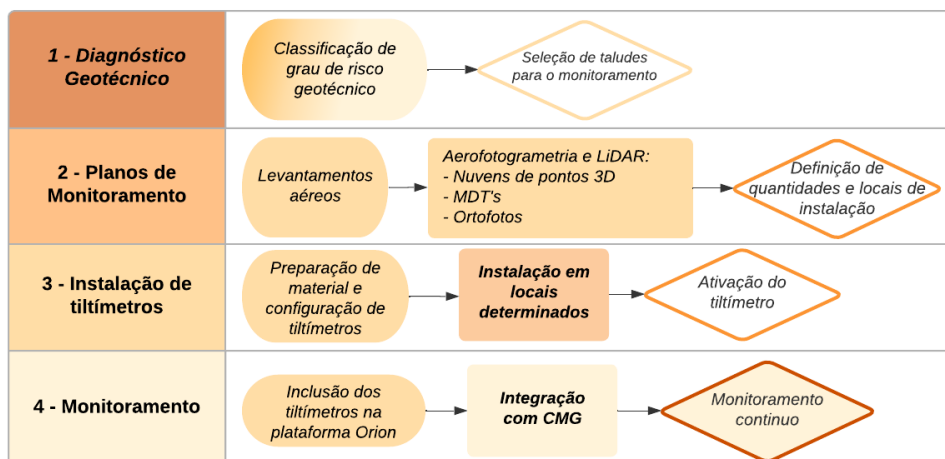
1 - Diagnóstico Geotécnico

Classificação de grau de risco geotécnico

Seleção de taludes para o monitoramento

2 - Planos de Monitoramento

Levantamentos aéreos

Aerofotogrametria e LiDAR:
- Nuvens de pontos 3D
- MDT's
- Ortofotos

Definição de quantidades e locais de instalação

3 - Instalação de tiltímetros

Preparação de material e configuração de tiltímetros

Instalação em locais determinados

Ativação do tiltímetro

4 - Monitoramento

Inclusão dos tiltímetros na plataforma Orion

Integração com CMG

Monitoramento contínuo